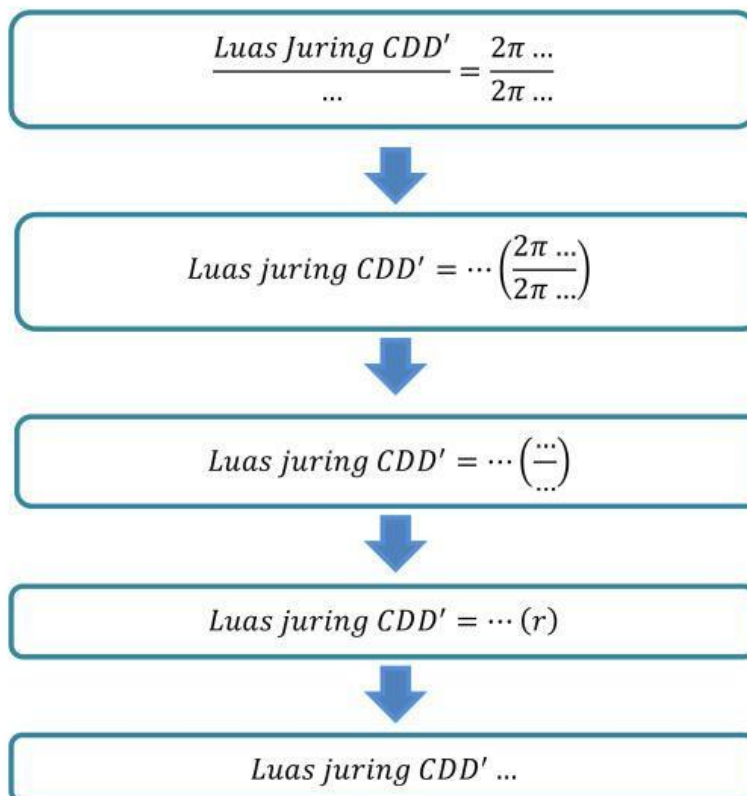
$\frac{Luas\ Juring\ CDD'}{...} = \frac{2\pi\ ...}{2\pi\ ...}$

$Luas\ juring\ CDD' = \cdots \left(\frac{2\pi\ ...}{2\pi\ ...}\right)$

$Luas\ juring\ CDD' = \cdots \left(\frac{...}{...}\right)$

$Luas\ juring\ CDD' = \cdots (r)$

$Luas\ juring\ CDD'\ ...$